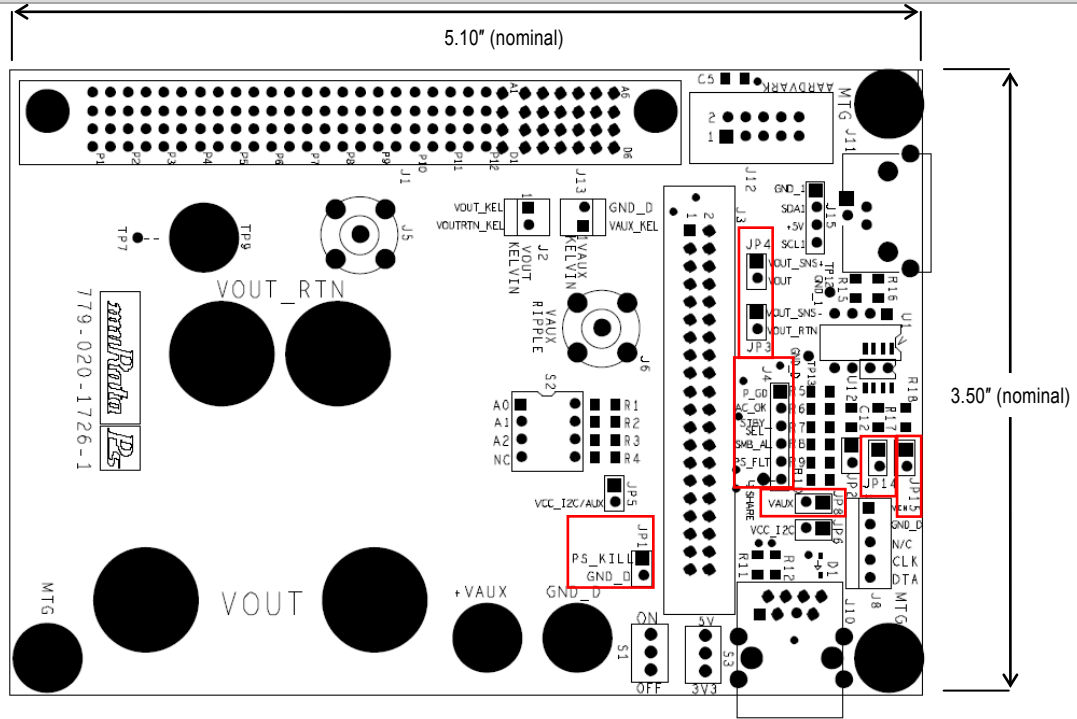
5.10″ (nominal)

3.50″ (nominal)

C5

AARDVARK

MTG

J11

2
1

A1
A6

P1 P2 P3 P4 P5 P6 P7 P8 P9 P10 P11 P12 D1 D6

J1

J12

GND_I
SDA1
+5V
SCL1
J15

TP7
TP9

J5

VOUT_KEL
VOUTRTN_KEL
J2
VOUT
KELVIN

J13
GND_D
VAUX_KEL
VAUX
KELVIN

1 2

J3

JP4
VOUT_SNS+
VOUT
TP12
GND_I
R15
R16

VOUT_RTN

779-020-1726-1

murata
PS

VAUX
RIPPLE
J6

JP3
VOUT_SNS-
VOUT_RTN
U1

S2
A0
A1
A2
NC
R1
R2
R3
R4

J4
P_GD
AC_OK
STBY
SEL
SMB_AL
PS_FLT
R5
R6
R7
R8
R9
R10
U12
C12
R17
R18
JP2
JP14
JP15

VCC_I2C/AUX
JP5

VAUX
JP8
SHARE
VCC_I2C
JP6
VCC
GND_D
N/C
CLK
DTA
J8

JP1
PS_KILL
GND_D

R11
R12
D1

MTG
VOUT
+VAUX
GND_D
ON
OFF
S1
5V
3V3
S3
J10
MTG